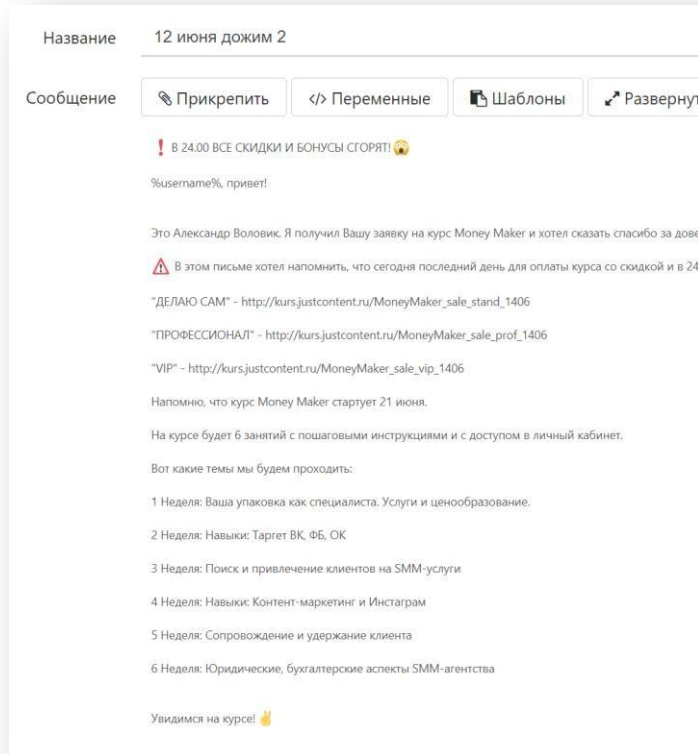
Название 12 июня дожим 2

Сообщение Прикрепить </> Переменные Шаблоны Развернут

❗ В 24.00 ВСЕ СКИДКИ И БОНУСЫ СГОРЯТ!

%username%, привет!

Это Александр Воловик. Я получил Вашу заявку на курс Money Maker и хотел сказать спасибо за дове

⚠ В этом письме хотел напомнить, что сегодня последний день для оплаты курса со скидкой и в 24

"ДЕЛАЮ САМ" - http://kurs.justcontent.ru/MoneyMaker_sale_stand_1406

"ПРОФЕССИОНАЛ" - http://kurs.justcontent.ru/MoneyMaker_sale_prof_1406

"VIP" - http://kurs.justcontent.ru/MoneyMaker_sale_vip_1406

Напомню, что курс Money Maker стартует 21 июня.

На курсе будет 6 занятий с пошаговыми инструкциями и с доступом в личный кабинет.

Вот какие темы мы будем проходить:

1 Неделя: Ваша упаковка как специалиста. Услуги и ценообразование.

2 Неделя: Навыки: Таргет ВК, ФБ, ОК

3 Неделя: Поиск и привлечение клиентов на SMM-услуги

4 Неделя: Навыки: Контент-маркетинг и Инстаграм

5 Неделя: Сопровождение и удержание клиента

6 Неделя: Юридические, бухгалтерские аспекты SMM-агентства

Увидимся на курсе! ✌